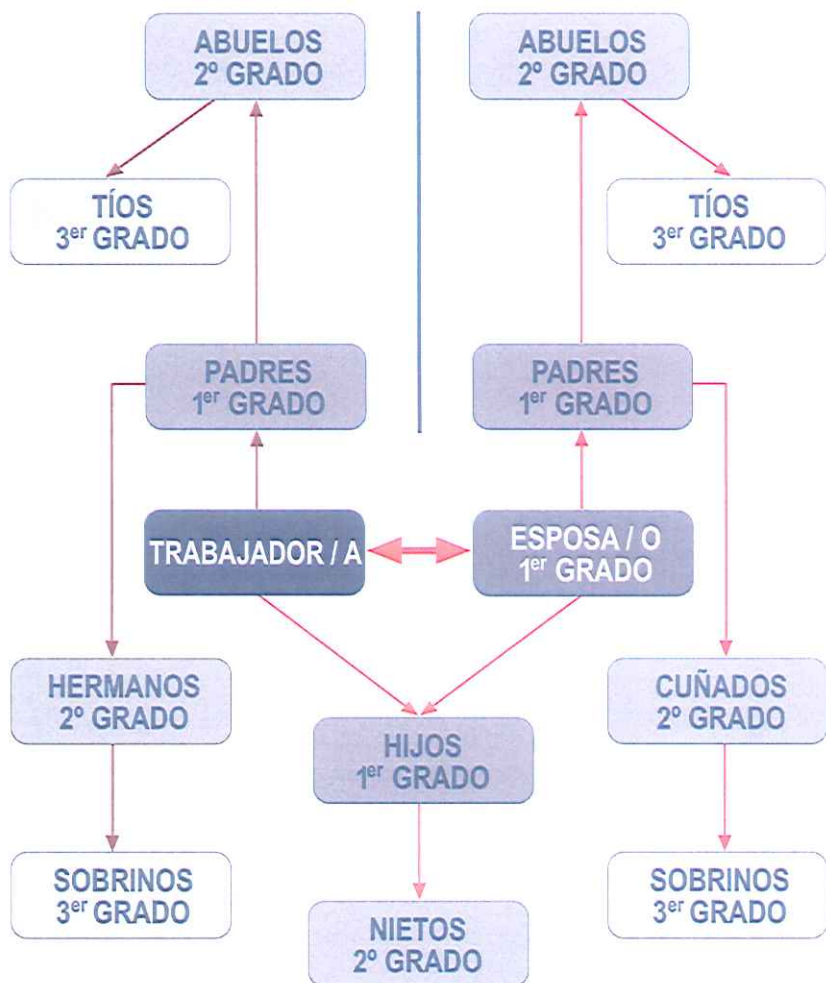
ABUELOS
2º GRADO

ABUELOS
2º GRADO

TÍOS
3$^{er}$ GRADO

TÍOS
3$^{er}$ GRADO

PADRES
1$^{er}$ GRADO

PADRES
1$^{er}$ GRADO

TRABAJADOR / A

ESPOSA / O
1$^{er}$ GRADO

HERMANOS
2º GRADO

HIJOS
1$^{er}$ GRADO

CUÑADOS
2º GRADO

SOBRINOS
3$^{er}$ GRADO

NIETOS
2º GRADO

SOBRINOS
3$^{er}$ GRADO